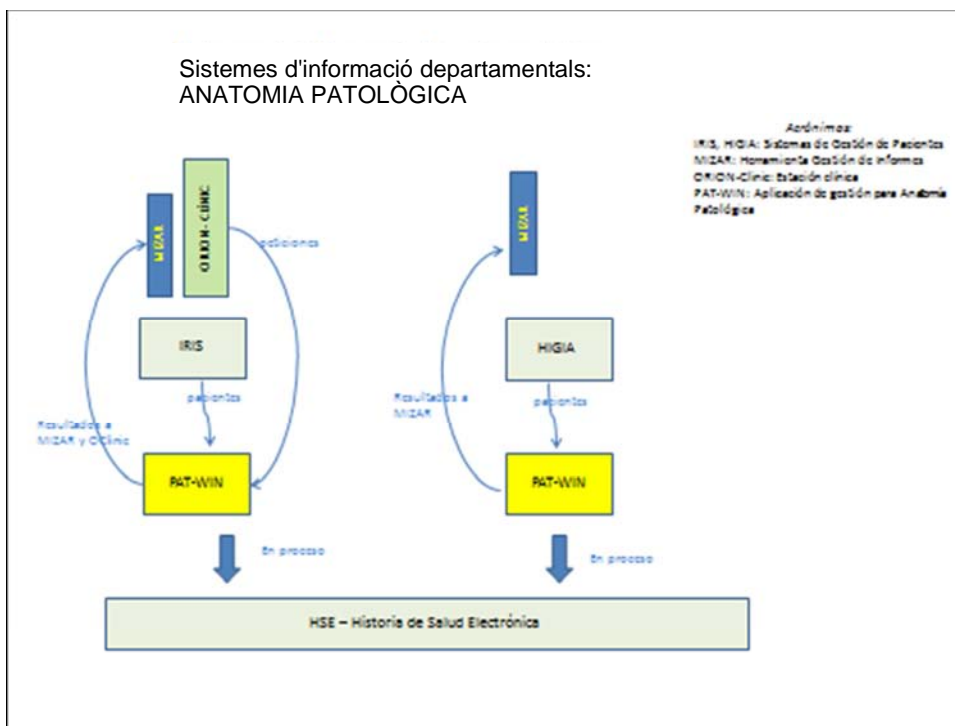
Sistemes d'informació departamentals:
ANATOMIA PATOLÒGICA

Acrónimos:
IRIS, HIGIA: Sistemas de Gestión de Pacientes
MIZAR: Herramienta Gestión de informes
ORION-Clinic: Estación clínica
PAT-WIN: Aplicación de gestión para Anatomía Patológica

MIZAR

ORION-CLINIC

peticiones

IRIS

pacientes

Resultados a MIZAR y OClinic

PAT-WIN

En proceso

MIZAR

HIGIA

Resultados a MIZAR

pacientes

PAT-WIN

En proceso

HSE – Historia de Salud Electrónica